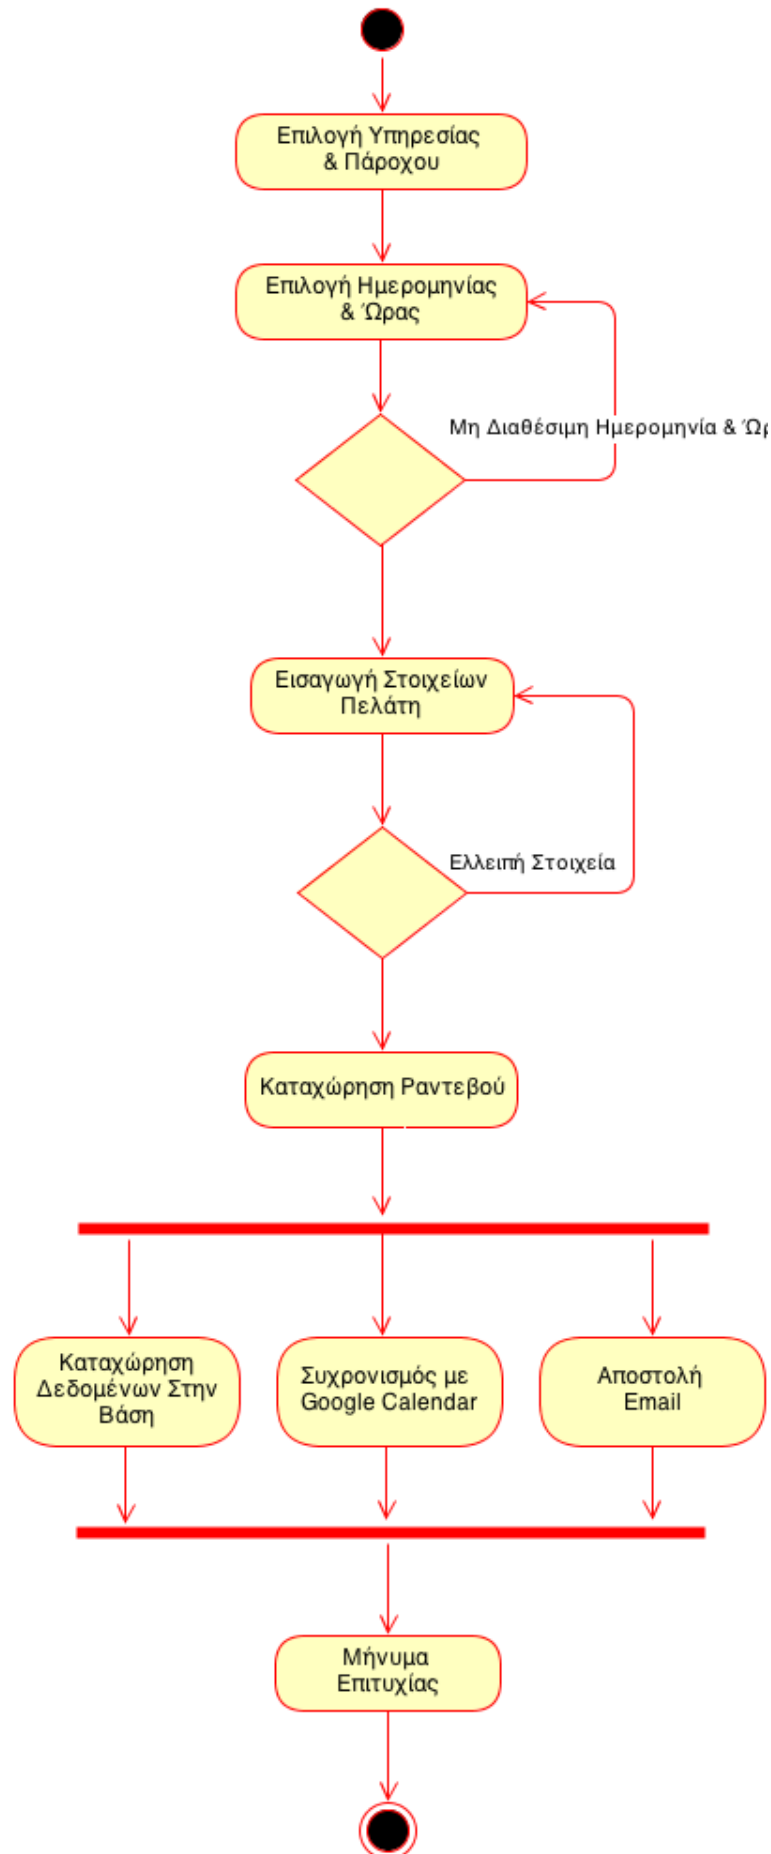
Επιλογή Υπηρεσίας & Πάροχου

Επιλογή Ημερομηνίας & Ώρας

Μη Διαθέσιμη Ημερομηνία & Ώ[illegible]

Εισαγωγή Στοιχείων Πελάτη

Ελλειπή Στοιχεία

Καταχώρηση Ραντεβού

Καταχώρηση Δεδομένων Στην Βάση

Συχρονισμός με Google Calendar

Αποστολή Email

Μήνυμα Επιτυχίας